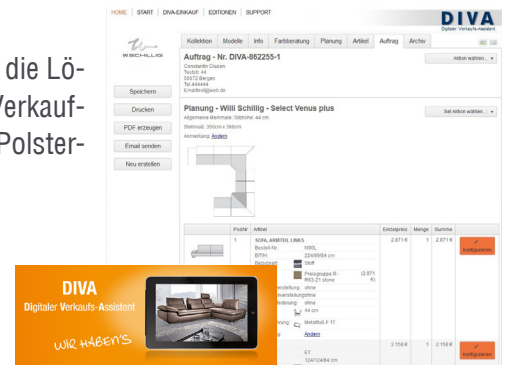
die Lö-
Verkauf-
Polster-

HOME | START | DIVA-EINKAUF | EDITIONEN | SUPPORT

DIVA
Digitaler Verkaufs-Assistent

WSCHILLIG

Kollektion | Modelle | Info | Farbberatung | Planung | Artikel | Auftrag | Archiv

Auftrag - Nr. DIVA-862255-1
Constantin Ossen
Teufstr. 44
55672 Bergen
Tel.444444
Email@web.de

Aktion wählen...

Speichern
Drucken
PDF erzeugen
Email senden
Neu erstellen

Planung - Willi Schillig - Select Venus plus
Allgemeine Merkmale: Sitzhöhe: 44 cm
Stellmaß: 350cm x 368cm
Anmerkung: Ändern

Set Aktion wählen...

| | PosNr | Artikel | Einzelpreis | Menge | Summe | |
|---|---|---|---|---|---|---|
| | 1 | SOFA ARMTEIL LINKS Bestell-Nr.: N60L B/T/H: 224/99/84 cm Stoff Preisgruppe R - R63-21 stone (2.871 €) ... ohne ... ohne ... ohne 44 cm Metallfuß F 17 Ändern | 2.871 € | 1 | 2.871 € | Konfigurieren |
| | | 57 124/124/84 cm | 2.159 € | 1 | 2.159 € | Konfigurieren |

DIVA
Digitaler Verkaufs-Assistent
WIR HABEN'S